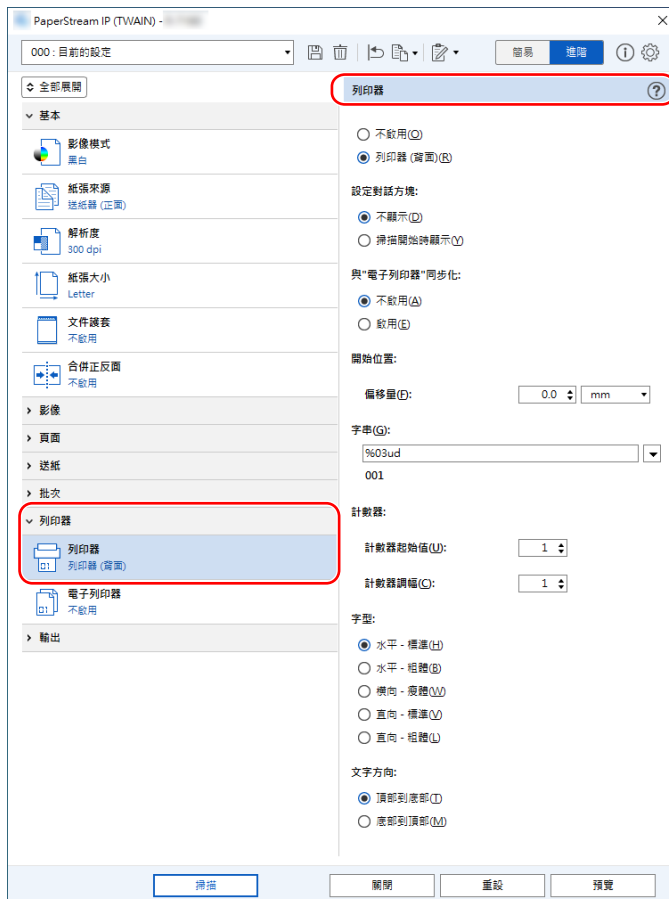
PaperStream IP (TWAIN) - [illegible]

000 : 目前的設定

簡易 進階

全部展開

基本

影像模式
黑白

紙張來源
送紙器 (正面)

解析度
300 dpi

紙張大小
Letter

文件護套
不啟用

合併正反面
不啟用

影像

頁面

送紙

批次

列印器

列印器
列印器 (背面)

電子列印器
不啟用

輸出

列印器

不啟用(O)
列印器 (背面)(R)

設定對話方塊:
不顯示(D)
掃描開始時顯示(Y)

與"電子列印器"同步化:
不啟用(A)
啟用(E)

開始位置:
偏移量(F): 0.0 mm

字串(G):
%03ud
001

計數器:
計數器起始值(U): 1
計數器調幅(C): 1

字型:
水平 - 標準(H)
水平 - 粗體(B)
橫向 - 瘦體(W)
直向 - 標準(V)
直向 - 粗體(L)

文字方向:
頂部到底部(T)
底部到頂部(M)

掃描 關閉 重設 預覽